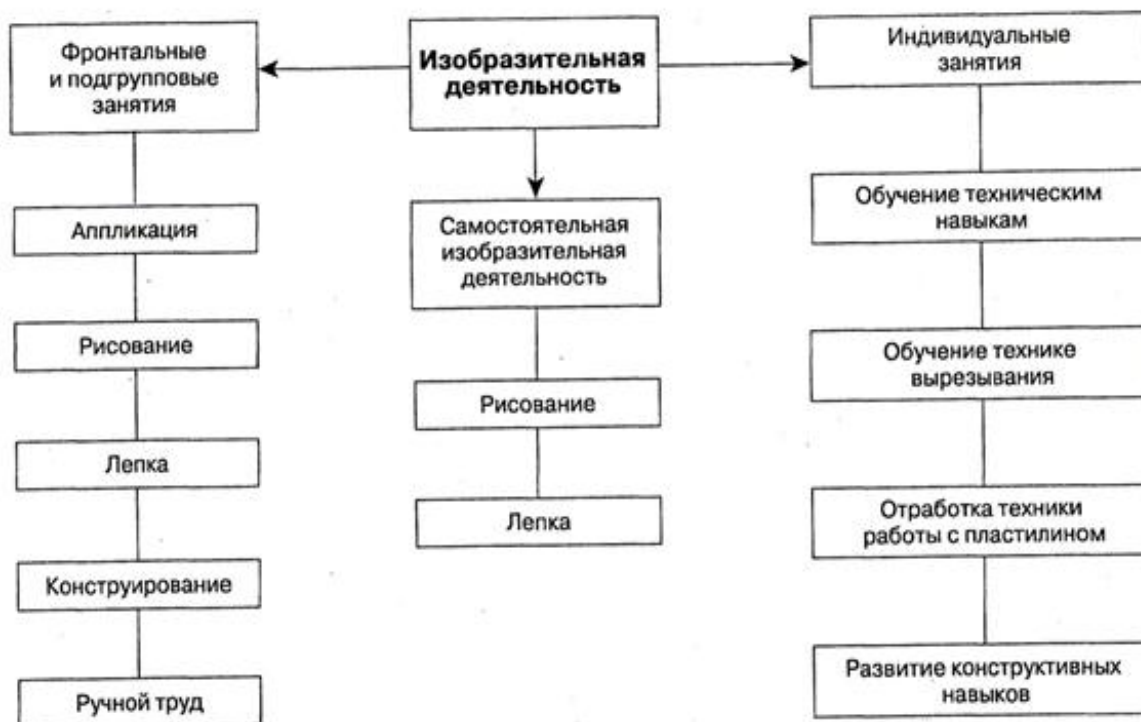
Изобразительная деятельность

Фронтальные и подгрупповые занятия

Аппликация

Рисование

Лепка

Конструирование

Ручной труд

Самостоятельная изобразительная деятельность

Рисование

Лепка

Индивидуальные занятия

Обучение техническим навыкам

Обучение технике вырезывания

Отработка техники работы с пластилином

Развитие конструктивных навыков